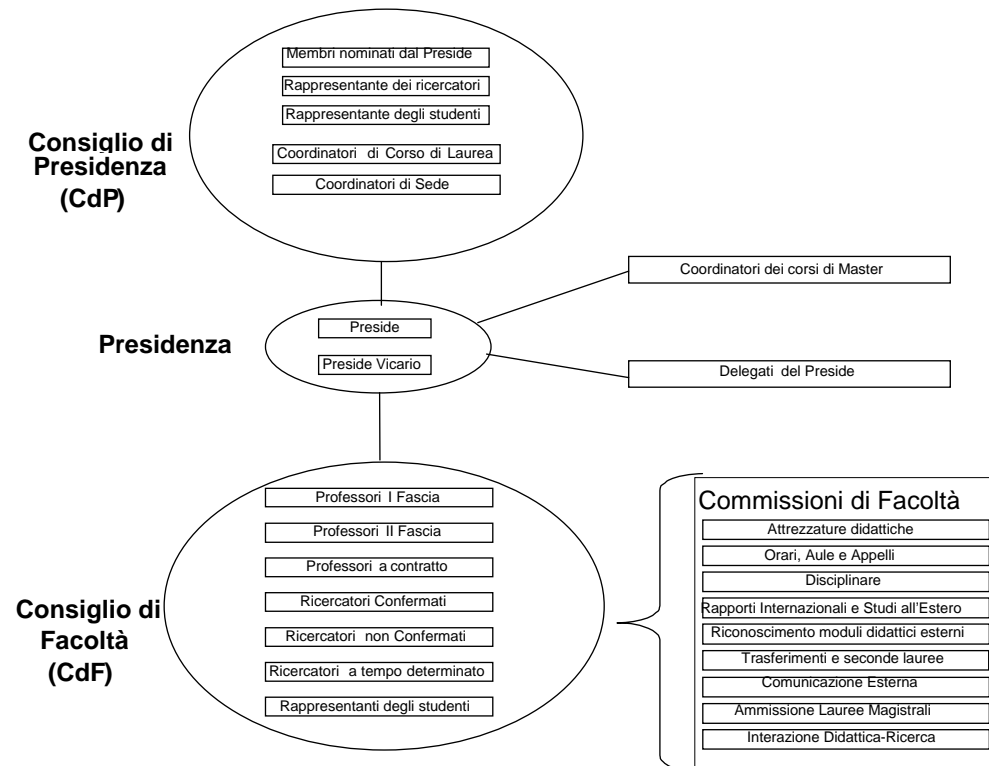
Membri nominati dal Preside

Rappresentante dei ricercatori

Rappresentante degli studenti

Coordinatori di Corso di Laurea

Coordinatori di Sede

Consiglio di Presidenza (CdP)

Coordinatori dei corsi di Master

Presidenza

Preside

Preside Vicario

Delegati del Preside

Professori I Fascia

Professori II Fascia

Professori a contratto

Ricercatori Confermati

Ricercatori non Confermati

Ricercatori a tempo determinato

Rappresentanti degli studenti

Consiglio di Facoltà (CdF)

Commissioni di Facoltà

Attrezzature didattiche

Orari, Aule e Appelli

Disciplinare

Rapporti Internazionali e Studi all'Estero

Riconoscimento moduli didattici esterni

Trasferimenti e seconde lauree

Comunicazione Esterna

Ammissione Lauree Magistrali

Interazione Didattica-Ricerca